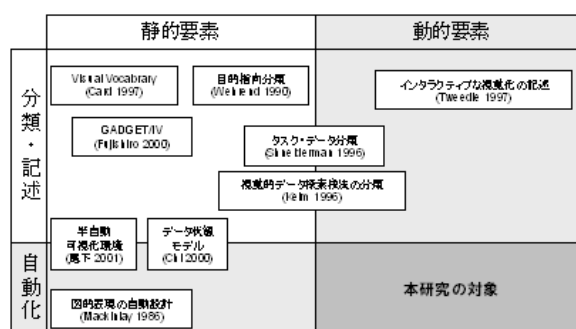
| | 静的要素 | 動的要素 |
|---|---|---|
| 分類・記述 | Visual Vocabulary (Card 1997)<br>目的指向分類 (Wehrend 1990)<br>GADGET/IV (Fujishiro 2000)<br>タスク・データ分類 (Shneiderman 1996)<br>視覚的データ探索検索の分類 (Keim 1996) | インタラクティブな視覚化の記述 (Tweedie 1997) |
| 自動化 | 半自動可視化環境 (真下 2001)<br>データ状態モデル (Chi 2000)<br>図的表現の自動設計 (Mackinlay 1986) | 本研究の対象 |